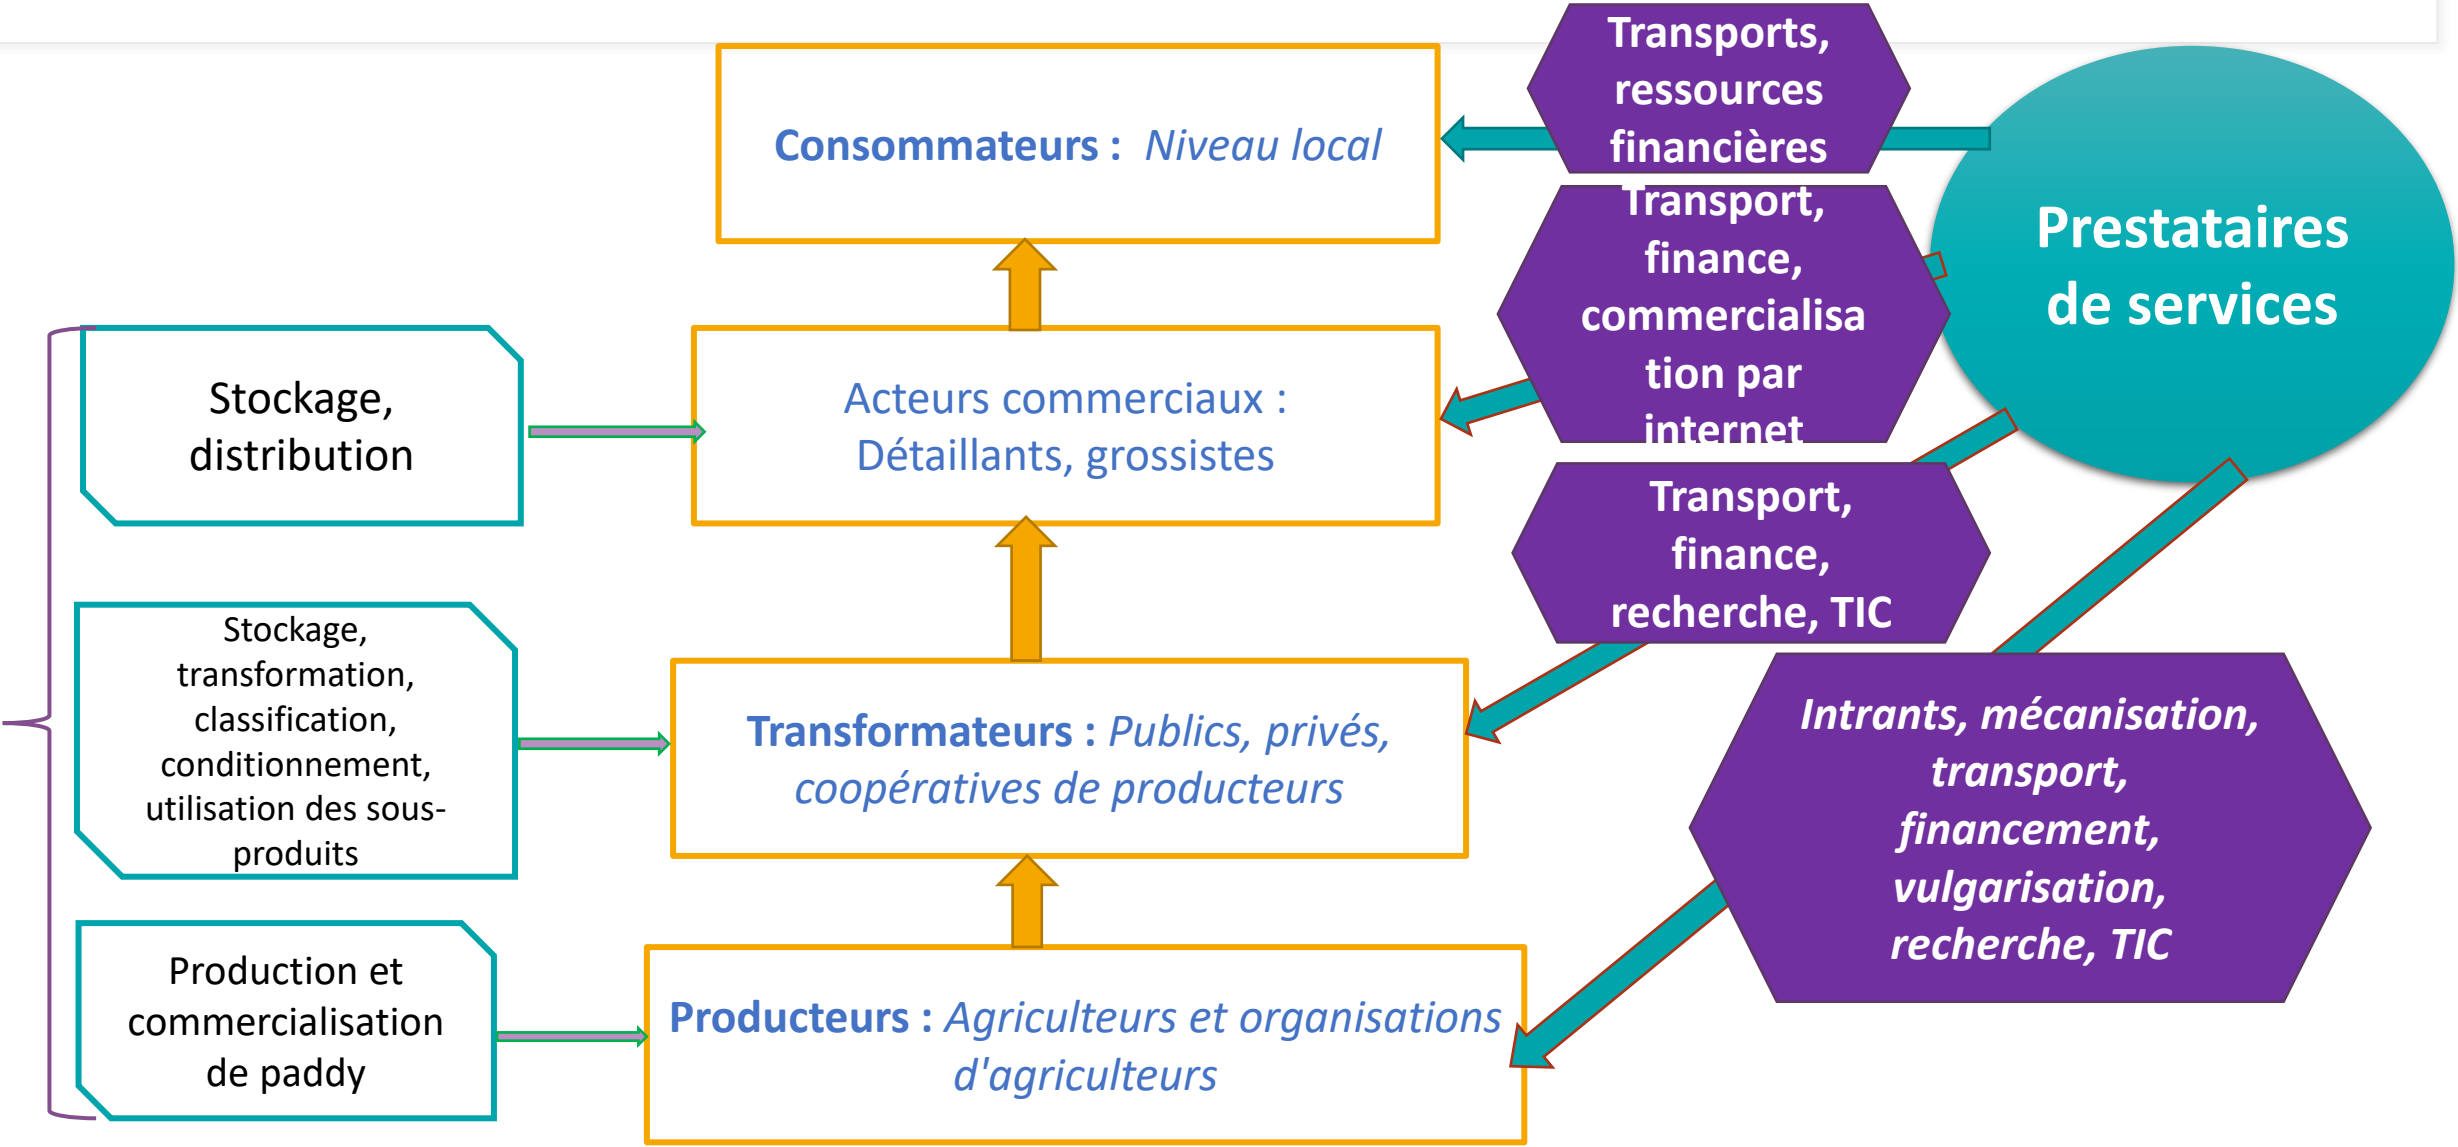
Consommateurs : Niveau local

Transports, ressources financières

Prestataires de services

Transport, finance, commercialisation par internet

Stockage, distribution

Acteurs commerciaux : Détaillants, grossistes

Transport, finance, recherche, TIC

Stockage, transformation, classification, conditionnement, utilisation des sous-produits

Transformateurs : Publics, privés, coopératives de producteurs

Intrants, mécanisation, transport, financement, vulgarisation, recherche, TIC

Production et commercialisation de paddy

Producteurs : Agriculteurs et organisations d'agriculteurs